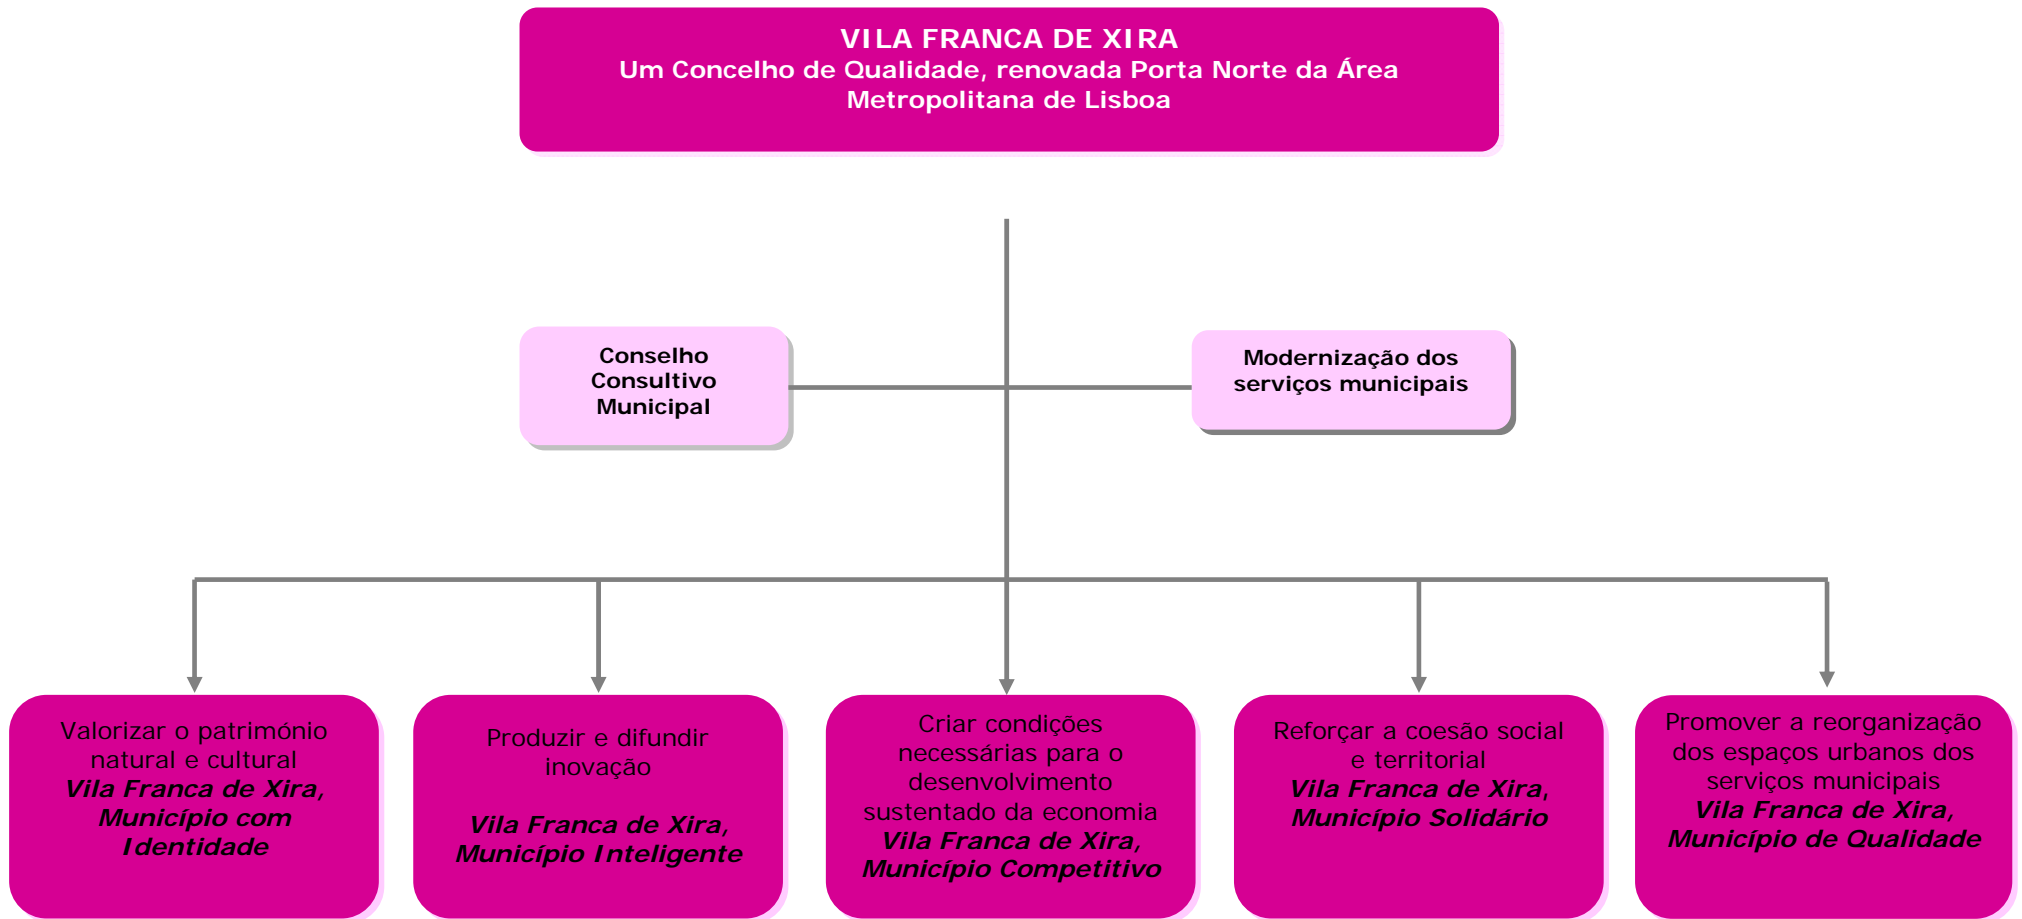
VILA FRANCA DE XIRA
Um Concelho de Qualidade, renovada Porta Norte da Área Metropolitana de Lisboa

Conselho Consultivo Municipal

Modernização dos serviços municipais

Valorizar o património natural e cultural
Vila Franca de Xira, Município com Identidade

Produzir e difundir inovação

Vila Franca de Xira, Município Inteligente

Criar condições necessárias para o desenvolvimento sustentado da economia
Vila Franca de Xira, Município Competitivo

Reforçar a coesão social e territorial
Vila Franca de Xira, Município Solidário

Promover a reorganização dos espaços urbanos dos serviços municipais
Vila Franca de Xira, Município de Qualidade